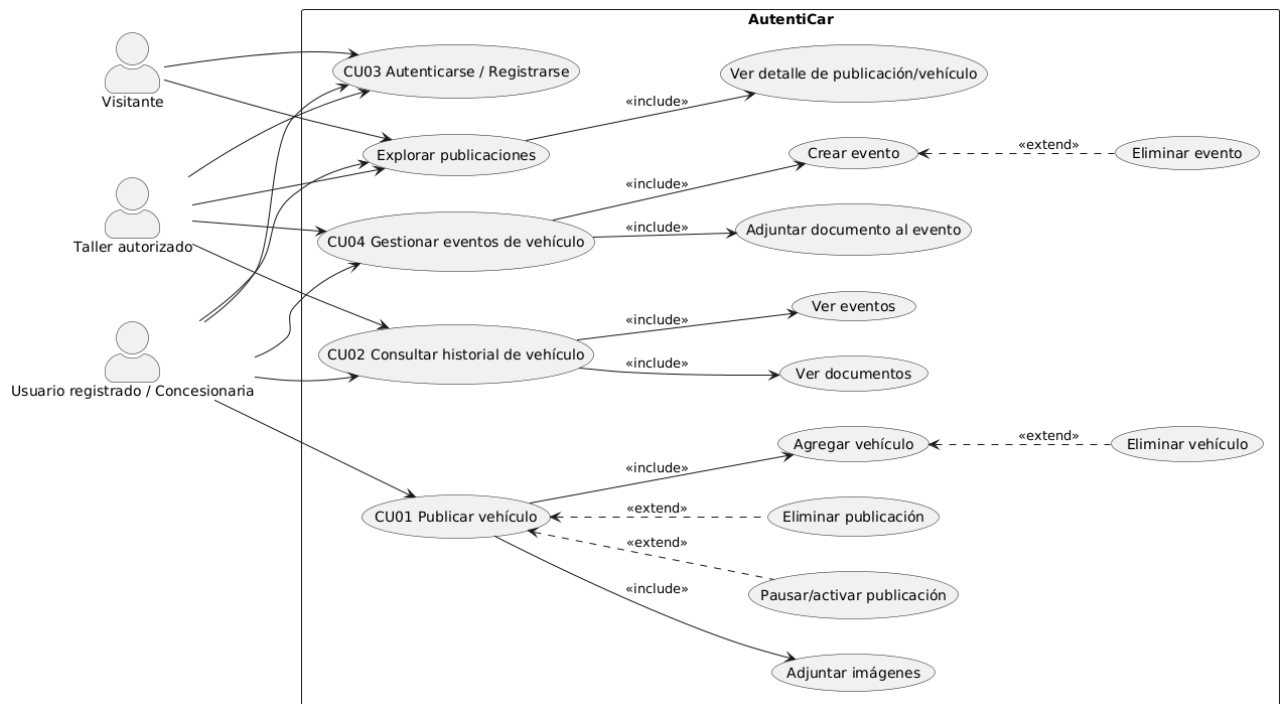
AutentiCar

Visitante

Taller autorizado

Usuario registrado / Concesionaria

CU03 Autenticarse / Registrarse

Ver detalle de publicación/vehículo

«include»

Explorar publicaciones

Crear evento

«extend»

Eliminar evento

«include»

CU04 Gestionar eventos de vehículo

«include»

Adjuntar documento al evento

Ver eventos

«include»

CU02 Consultar historial de vehículo

«include»

Ver documentos

Agregar vehículo

«extend»

Eliminar vehículo

«include»

CU01 Publicar vehículo

«extend»

Eliminar publicación

«extend»

Pausar/activar publicación

«include»

Adjuntar imágenes